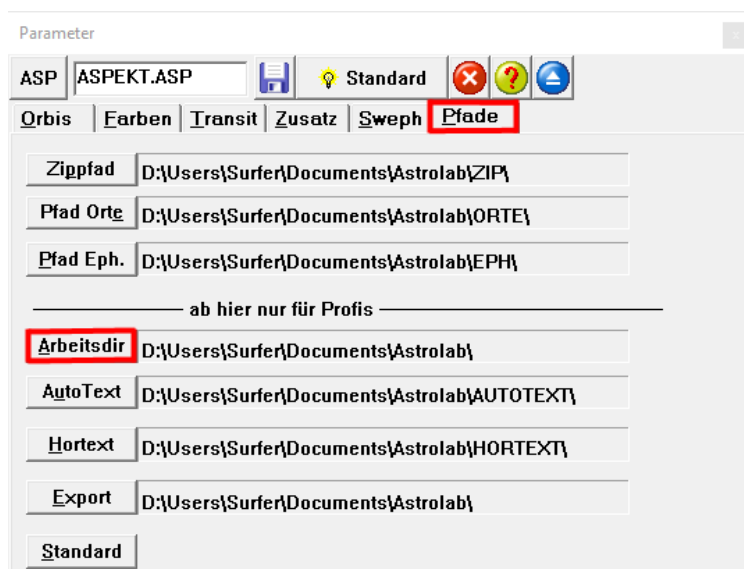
Parameter

ASP ASPEKT.ASP Standard

Orbis | Farben | Transit | Zusatz | Sweph | Pfade

Zippfad D:\Users\Surfer\Documents\Astrolab\ZIP\

Pfad Orte D:\Users\Surfer\Documents\Astrolab\ORTE\

Pfad Eph. D:\Users\Surfer\Documents\Astrolab\EPH\

ab hier nur für Profis

Arbeitsdir D:\Users\Surfer\Documents\Astrolab\

AutoText D:\Users\Surfer\Documents\Astrolab\AUTOTEXT\

Hortext D:\Users\Surfer\Documents\Astrolab\HORTEXT\

Export D:\Users\Surfer\Documents\Astrolab\

Standard